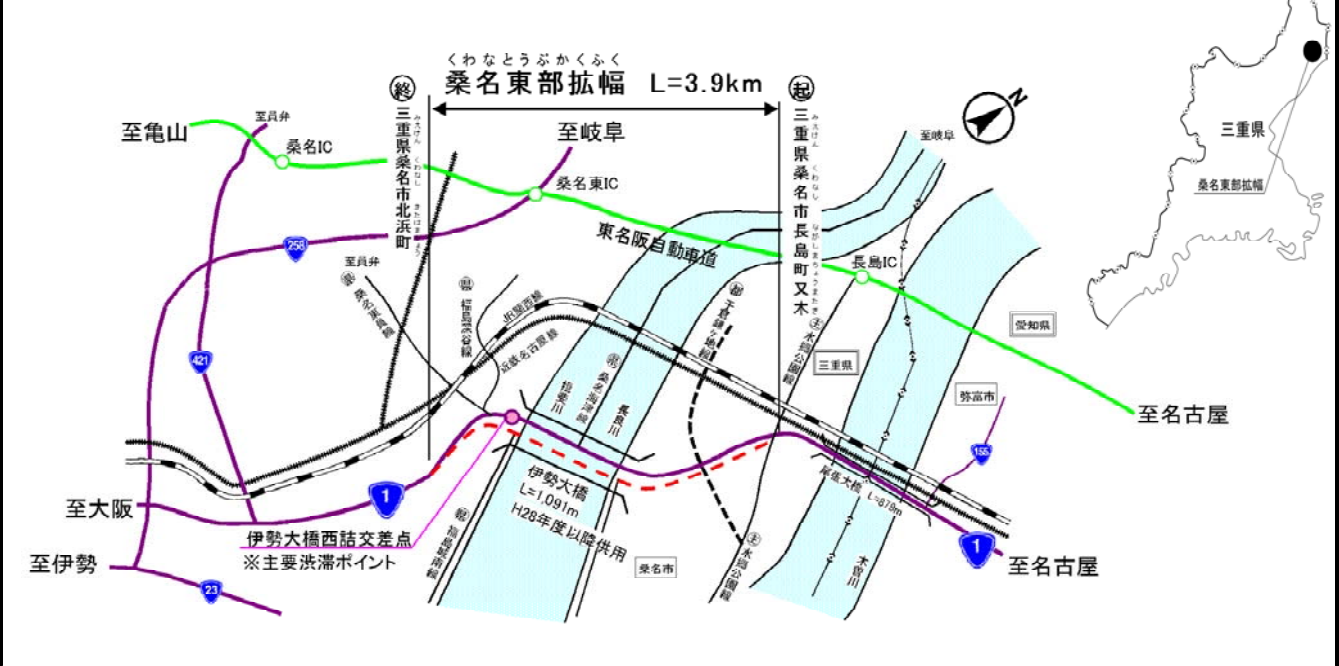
くわなとうぶかくふく
桑名東部拡幅 L=3.9km

終
三重県桑名市北浜町

起
三重県桑名市長島町又木

至亀山
至員弁
桑名IC
至岐阜
桑名東IC
東名阪自動車道
258
至員弁
長島IC
至岐阜
三重県
桑名東部拡幅
愛知県
三重県
弥富市
至名古屋
155
421
近鉄名古屋線
揖斐川
長良川
木曽川
伊勢大橋
L=1,091m
H28年度以降供用
尾張大橋 L=878m
至大阪
伊勢大橋西詰交差点
※主要渋滞ポイント
1
至伊勢
23
桑名市
1
至名古屋